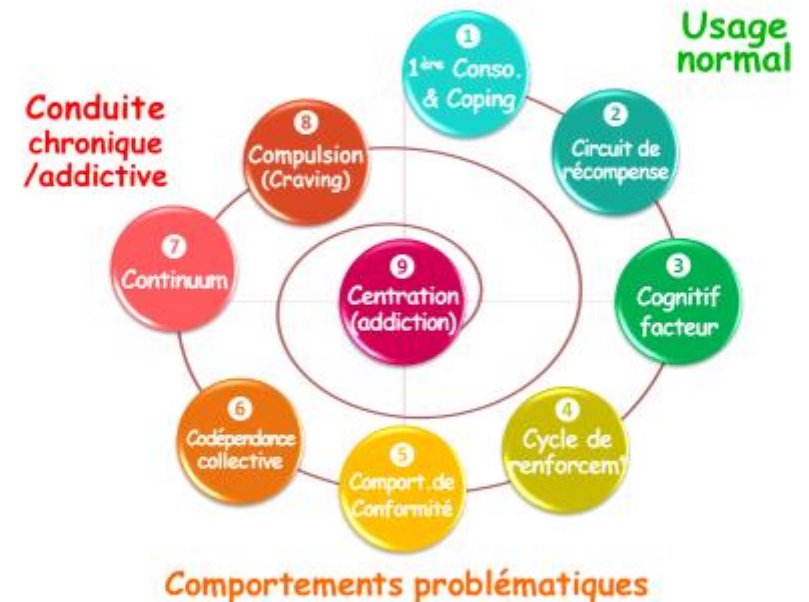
Usage normal

Conduite chronique /addictive

1
$1^{ère}$ Conso. & Coping

2
Circuit de récompense

3
Cognitif facteur

4
Cycle de renforcem

5
Comport. de Conformité

6
Codépendance collective

7
Continuum

8
Compulsion (Craving)

9
Centration (addiction)

Comportements problématiques